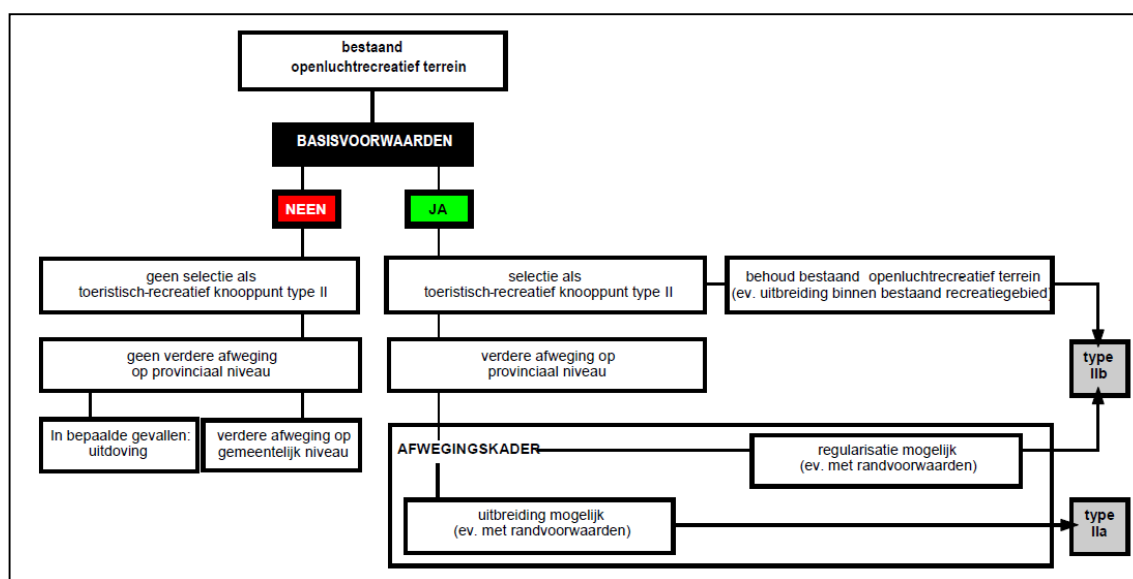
bestaand openluchtrecreatief terrein

BASISVOORWAARDEN

NEEN

JA

geen selectie als toeristisch-recreatief knooppunt type II

selectie als toeristisch-recreatief knooppunt type II

behoud bestaand openluchtrecreatief terrein (ev. uitbreiding binnen bestaand recreatiegebied)

geen verdere afweging op provinciaal niveau

verdere afweging op provinciaal niveau

type IIb

In bepaalde gevallen: uitdoving

verdere afweging op gemeentelijk niveau

AFWEGINGSKADER

regularisatie mogelijk (ev. met randvoorwaarden)

uitbreiding mogelijk (ev. met randvoorwaarden)

type IIa